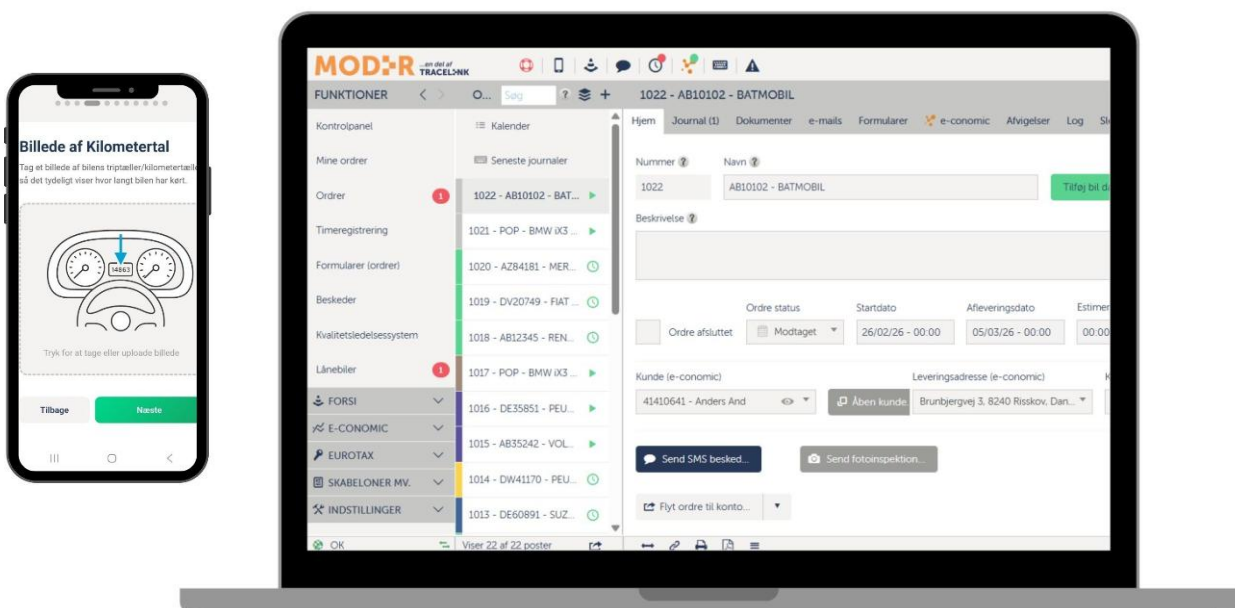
Billede af Kilometertal

Tag et billede af bilens triptæller/kilometertæller så det tydeligt viser hvor langt bilen har kørt.

14863

Tryk for at tage eller uploade billede

Tilbage

Næste

MODER ...en del af TRACELINK

FUNKTIONER

O... Søg

1022 - AB10102 - BATMOBIL

Kontrolpanel

Mine ordrer

Ordrer 1

Timeregistrering

Formularer (ordrer)

Beskeder

Kvalitetsledelsessystem

Lånebiler 1

FORSI

E-CONOMIC

EUROTAX

SKABELONER MV.

INDSTILLINGER

OK

Kalender

Seneste journaler

1022 - AB10102 - BAT...

1021 - POP - BMW iX3 ...

1020 - AZ84181 - MER...

1019 - DV20749 - FIAT ...

1018 - AB12345 - REN...

1017 - POP - BMW iX3 ...

1016 - DE35851 - PEU...

1015 - AB35242 - VOL...

1014 - DW41170 - PEU...

1013 - DE60891 - SUZ...

Viser 22 af 22 poster

Hjem Journal (1) Dokumenter e-mails Formularer e-conomic Afvigelser Log Sl

Nummer

Navn

1022

AB10102 - BATMOBIL

Tilføj bil d

Beskrivelse

Ordre afsluttet

Ordre status

Modtaget

Startdato

26/02/26 - 00:00

Afleveringsdato

05/03/26 - 00:00

Estimer

00:0

Kunde (e-conomic)

41410641 - Anders And

Åben kunde

Leveringsadresse (e-conomic)

Brunbjergvej 3, 8240 Risskov, Dan...

Send SMS besked...

Send fotoinspektion...

Flyt ordre til konto...